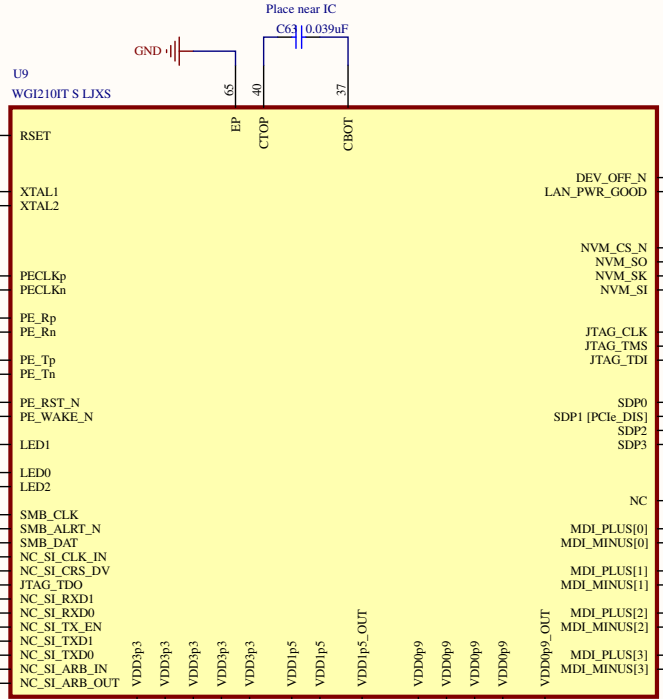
Place near IC
C63 0.039uF
GND
U9
WGI210IT S LJXS
65
40
37
EP
CTOP
CBOT
RSET
XTAL1
XTAL2
PECLKp
PECLKn
PE_Rp
PE_Rn
PE_Tp
PE_Tn
PE_RST_N
PE_WAKE_N
LED1
LED0
LED2
SMB_CLK
SMB_ALRT_N
SMB_DAT
NC_SI_CLK_IN
NC_SI_CRS_DV
JTAG_TDO
NC_SI_RXD1
NC_SI_RXD0
NC_SI_TX_EN
NC_SI_TXD1
NC_SI_TXD0
NC_SI_ARB_IN
NC_SI_ARB_OUT
DEV_OFF_N
LAN_PWR_GOOD
NVM_CS_N
NVM_SO
NVM_SK
NVM_SI
JTAG_CLK
JTAG_TMS
JTAG_TDI
SDP0
SDP1 [PCIe_DIS]
SDP2
SDP3
NC
MDI_PLUS[0]
MDI_MINUS[0]
MDI_PLUS[1]
MDI_MINUS[1]
MDI_PLUS[2]
MDI_MINUS[2]
MDI_PLUS[3]
MDI_MINUS[3]
VDD3p3
VDD3p3
VDD3p3
VDD3p3
VDD3p3
VDD1p5
VDD1p5
VDD1p5_OUT
VDD0p9
VDD0p9
VDD0p9
VDD0p9
VDD0p9_OUT